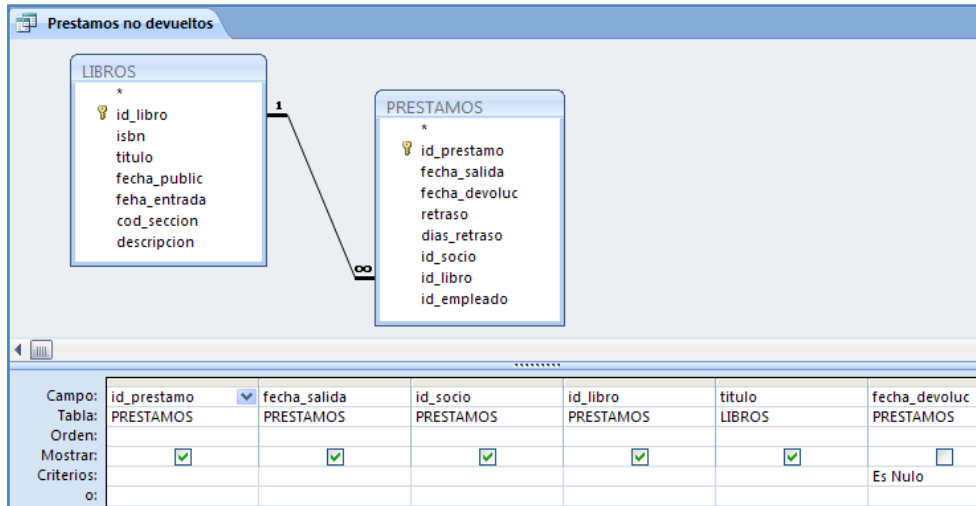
Prestamos no devueltos

LIBROS
*
id_libro
isbn
titulo
fecha_public
feha_entrada
cod_seccion
descripcion

1

∞

PRESTAMOS
*
id_prestamo
fecha_salida
fecha_devoluc
retraso
dias_retraso
id_socio
id_libro
id_empleado

| Campo: | id_prestamo | fecha_salida | id_socio | id_libro | titulo | fecha_devoluc |
|---|---|---|---|---|---|---|
| Tabla: | PRESTAMOS | PRESTAMOS | PRESTAMOS | PRESTAMOS | LIBROS | PRESTAMOS |
| Orden: | | | | | | |
| Mostrar: | ☑ | ☑ | ☑ | ☑ | ☑ | ☐ |
| Criterios: | | | | | | Es Nulo |
| o: | | | | | | |